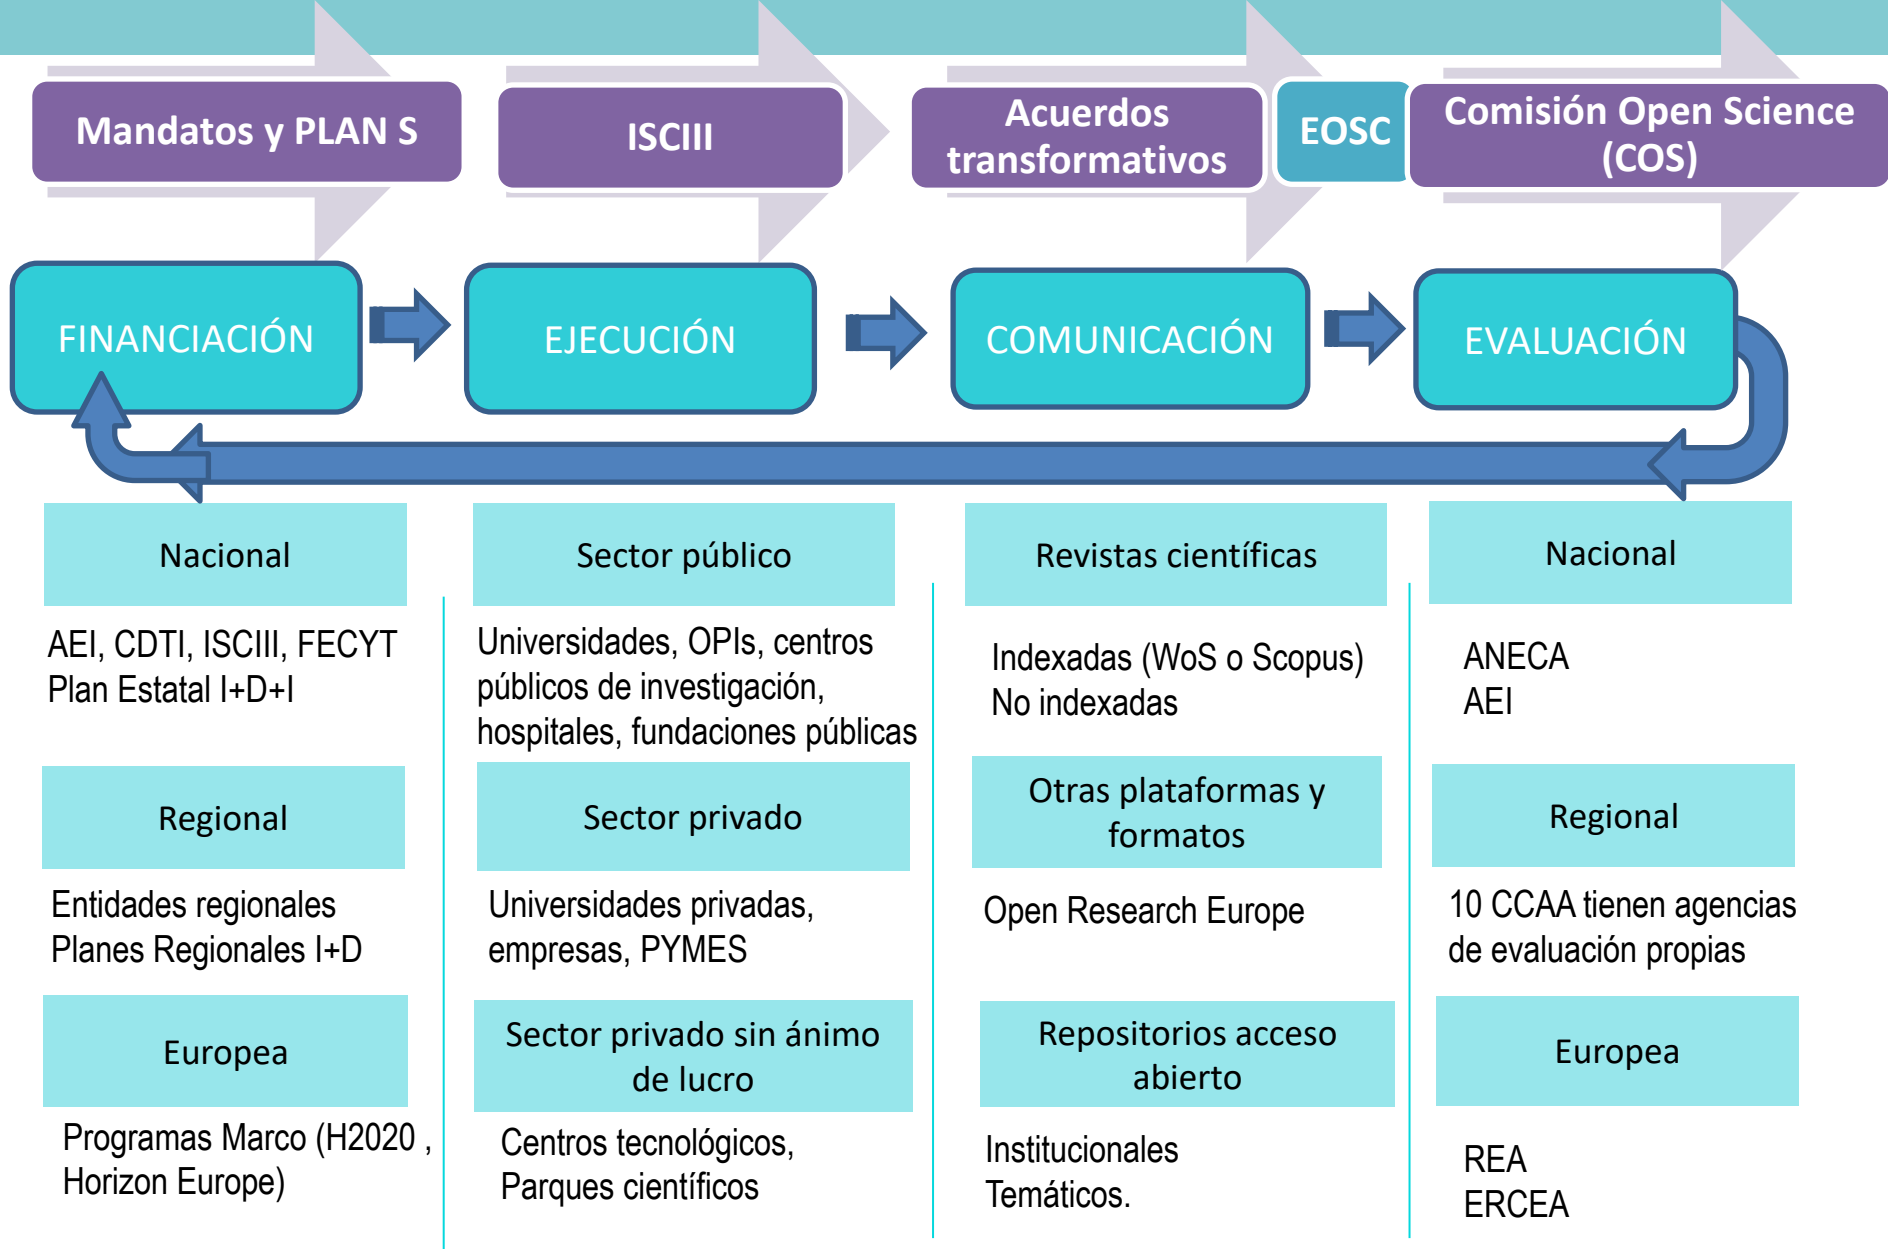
Mandatos y PLAN S

ISCIII

Acuerdos transformativos

EOSC

Comisión Open Science (COS)

FINANCIACIÓN

EJECUCIÓN

COMUNICACIÓN

EVALUACIÓN

Nacional

AEI, CDTI, ISCIII, FECYT
Plan Estatal I+D+I

Regional

Entidades regionales
Planes Regionales I+D

Europea

Programas Marco (H2020 , Horizon Europe)

Sector público

Universidades, OPIs, centros públicos de investigación, hospitales, fundaciones públicas

Sector privado

Universidades privadas, empresas, PYMES

Sector privado sin ánimo de lucro

Centros tecnológicos, Parques científicos

Revistas científicas

Indexadas (WoS o Scopus)
No indexadas

Otras plataformas y formatos

Open Research Europe

Repositorios acceso abierto

Institucionales
Temáticos.

Nacional

ANECA
AEI

Regional

10 CCAA tienen agencias de evaluación propias

Europea

REA
ERCEA